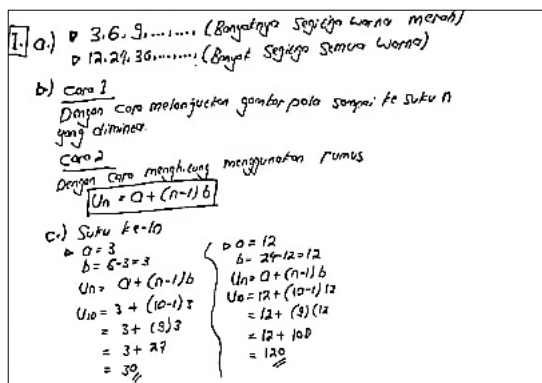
I. a.) ▸ 3, 6, 9, ....... (Banyaknya Segitiga warna merah)
▸ 12, 24, 36, ....... (Banyak Segitiga Semua warna)

b) Cara 1
Dengan Cara melanjutkan gambar pola sampai ke suku n yang diminta.
Cara 2
Dengan cara menghitung menggunakan rumus
$U_n = a + (n-1) b$

c.) Suku ke-10
▸ $a = 3$
$b = 6 - 3 = 3$
$U_n = a + (n-1) b$
$U_{10} = 3 + (10-1) 3$
$= 3 + (9) 3$
$= 3 + 27$
$= 30$

▸ $a = 12$
$b = 24 - 12 = 12$
$U_n = a + (n-1) b$
$U_{10} = 12 + (10-1) 12$
$= 12 + (9) 12$
$= 12 + 108$
$= 120$